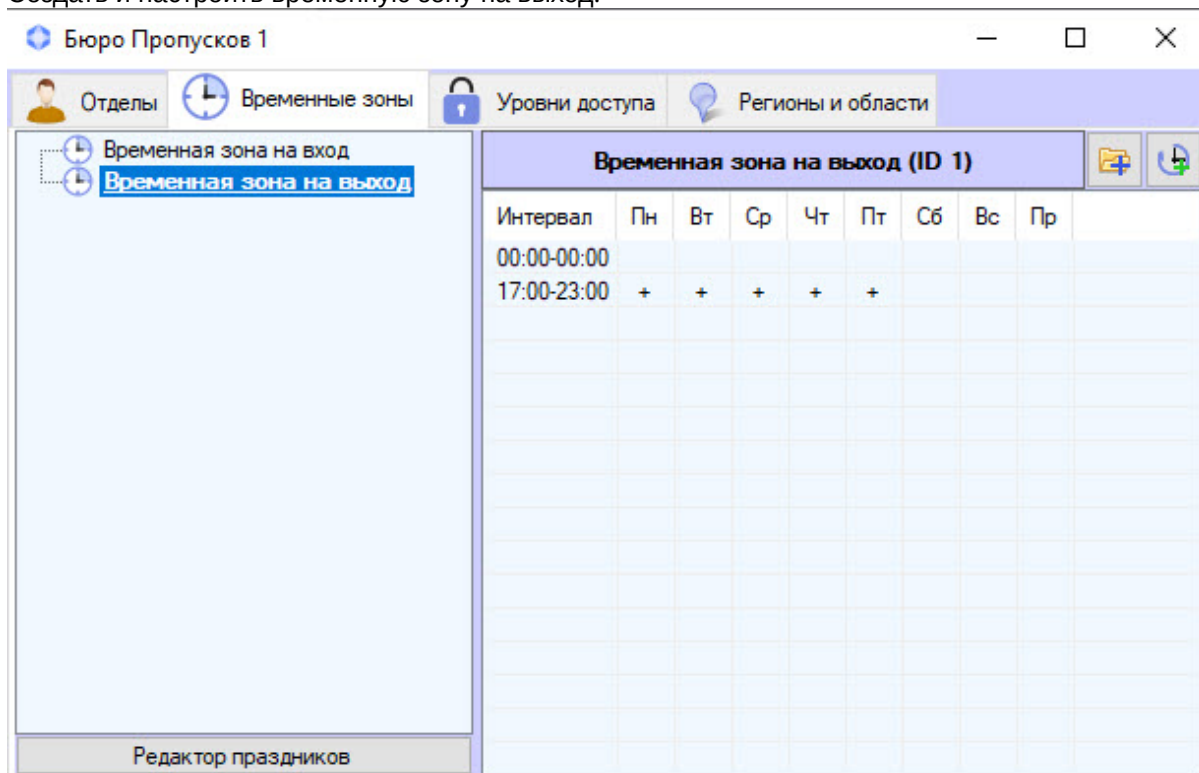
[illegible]

Бюро Пропусков 1

Отделы | Временные зоны | Уровни доступа | Регионы и области

Временная зона на вход
Временная зона на выход

Временная зона на выход (ID 1)

| Интервал | Пн | Вт | Ср | Чт | Пт | Сб | Вс | Пр |
|---|---|---|---|---|---|---|---|---|
| 00:00-00:00 | | | | | | | | |
| 17:00-23:00 | + | + | + | + | + | | | |

Редактор праздников